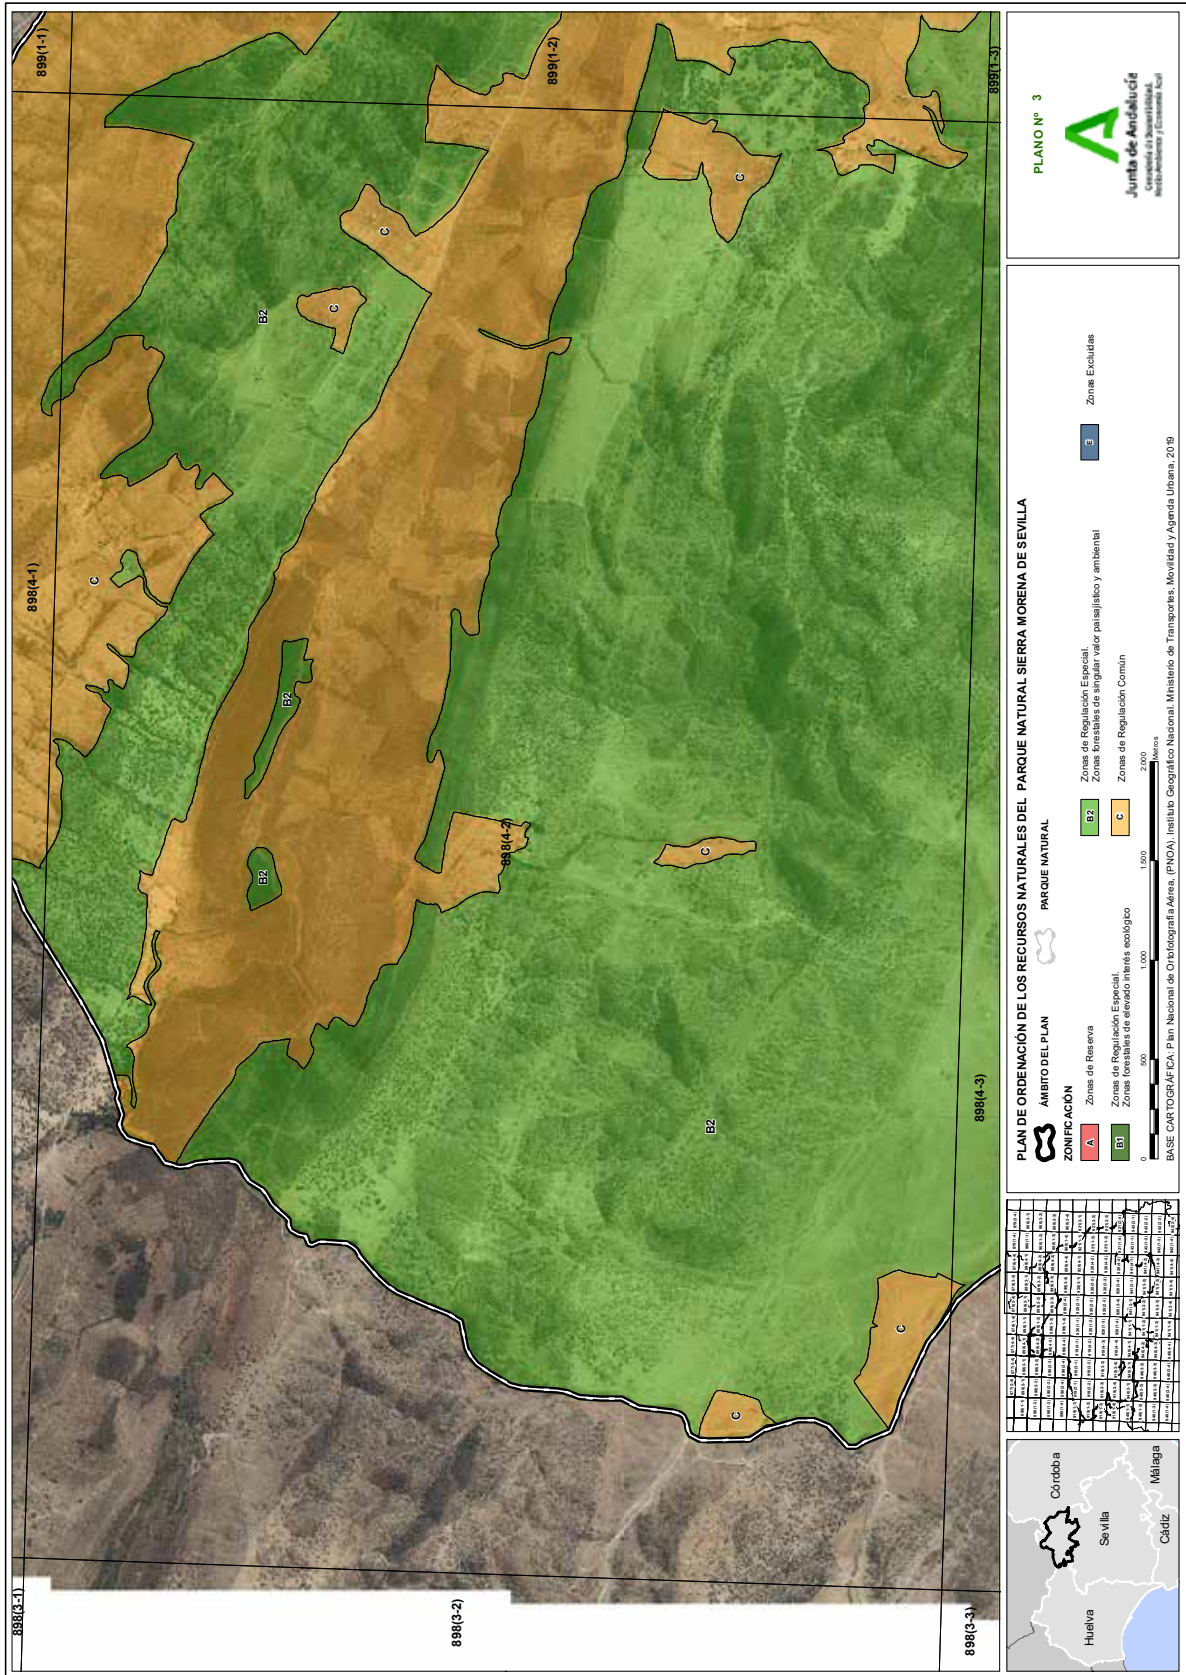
899(1-1)
899(1-2)
899(1-3)
898(4-1)
898(4-2)
898(4-3)
898(3-1)
898(3-2)
898(3-3)

C
C
C
C
C
C
C
C
B2
B2
B2
B2

PLANO Nº 3

Junta de Andalucía
Consejería de Sostenibilidad, Medio Ambiente y Economía Azul

PLAN DE ORDENACIÓN DE LOS RECURSOS NATURALES DEL PARQUE NATURAL SIERRA MORENA DE SEVILLA

ÁMBITO DEL PLAN
PARQUE NATURAL

ZONIFICACIÓN
A Zonas de Reserva
B1 Zonas de Regulación Especial. Zonas forestales de elevado interés ecológico
B2 Zonas de Regulación Especial. Zonas forestales de singular valor paisajístico y ambiental
C Zonas de Regulación Común
E Zonas Excluidas

0 500 1.000 1.500 2.000 Metros

BASE CARTOGRÁFICA: Plan Nacional de Ortofotografía Aérea, (PNOA). Instituto Geográfico Nacional. Ministerio de Transportes, Movilidad y Agenda Urbana, 2019

Córdoba
Sevilla
Huelva
Cádiz
Málaga